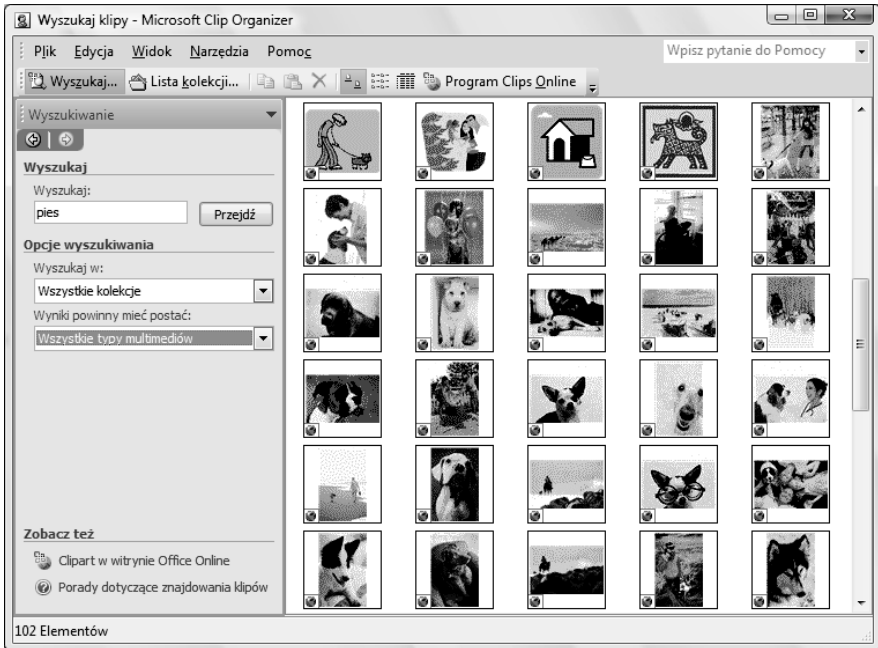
Wyszukaj klipy - Microsoft Clip Organizer

Plik Edycja Widok Narzędzia Pomoc

Wpisz pytanie do Pomocy

Wyszukaj... Lista kolekcji... Program Clips Online

Wyszukiwanie

Wyszukaj

Wyszukaj:

pies

Przejdź

Opcje wyszukiwania

Wyszukaj w:

Wszystkie kolekcje

Wyniki powinny mieć postać:

Wszystkie typy multimediów

Zobacz też

Clipart w witrynie Office Online

Porady dotyczące znajdowania klipów

102 Elementów